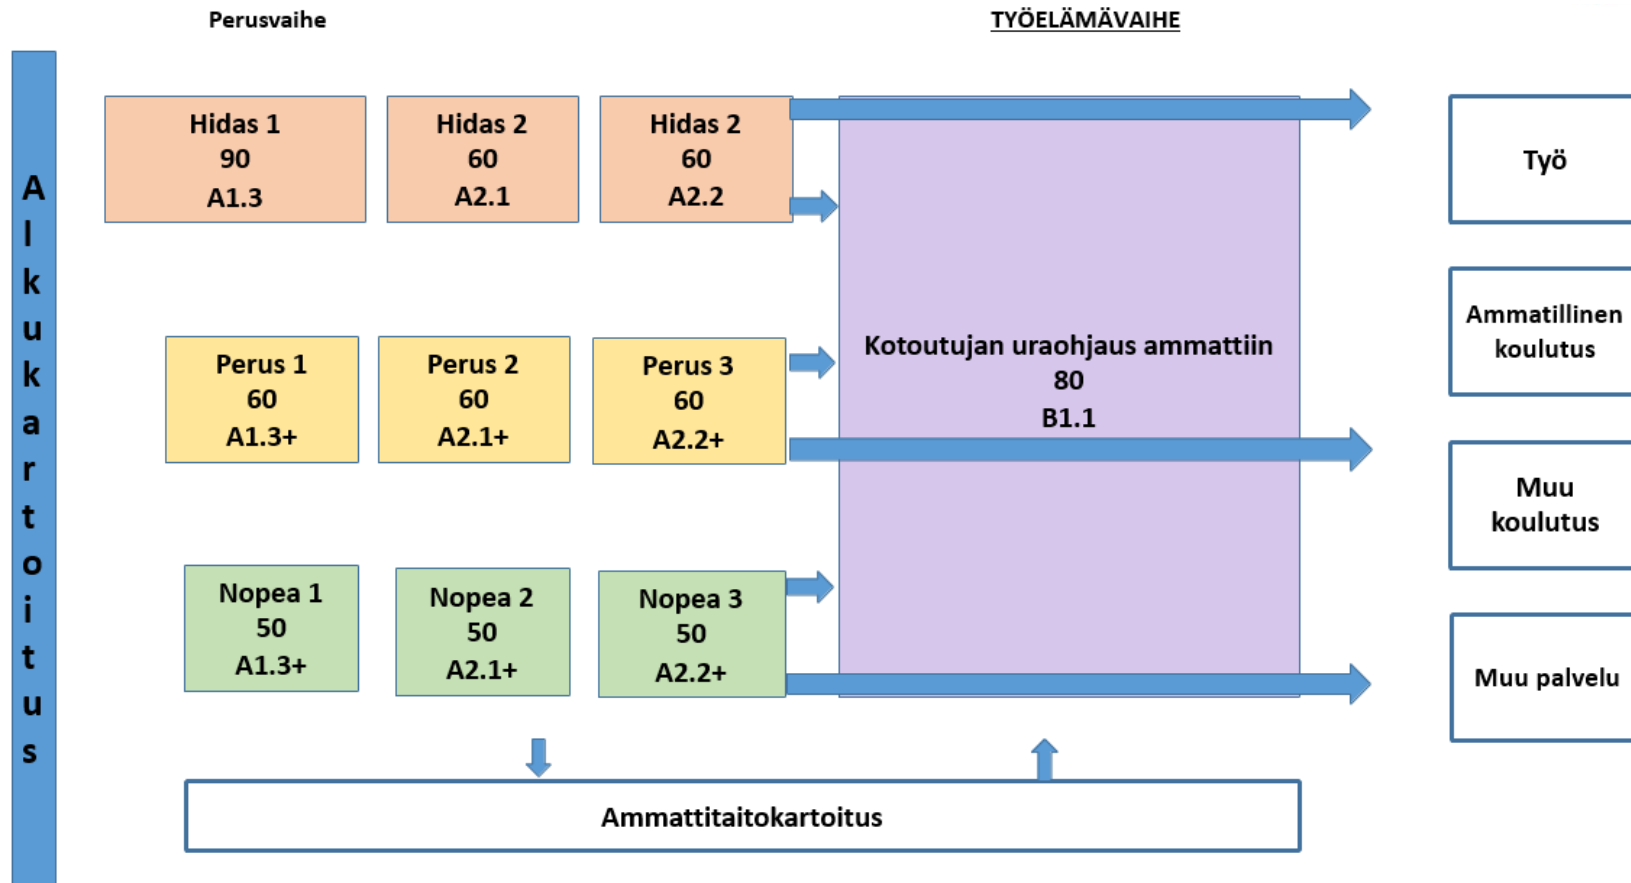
Perusvaihe

TYÖELÄMÄVAIHE

Alkukartoitus

Hidas 1
90
A1.3

Hidas 2
60
A2.1

Hidas 2
60
A2.2

Perus 1
60
A1.3+

Perus 2
60
A2.1+

Perus 3
60
A2.2+

Nopea 1
50
A1.3+

Nopea 2
50
A2.1+

Nopea 3
50
A2.2+

Kotoutujan uraohjaus ammattiin
80
B1.1

Työ

Ammatillinen koulutus

Muu koulutus

Muu palvelu

Ammattitaitokartoitus